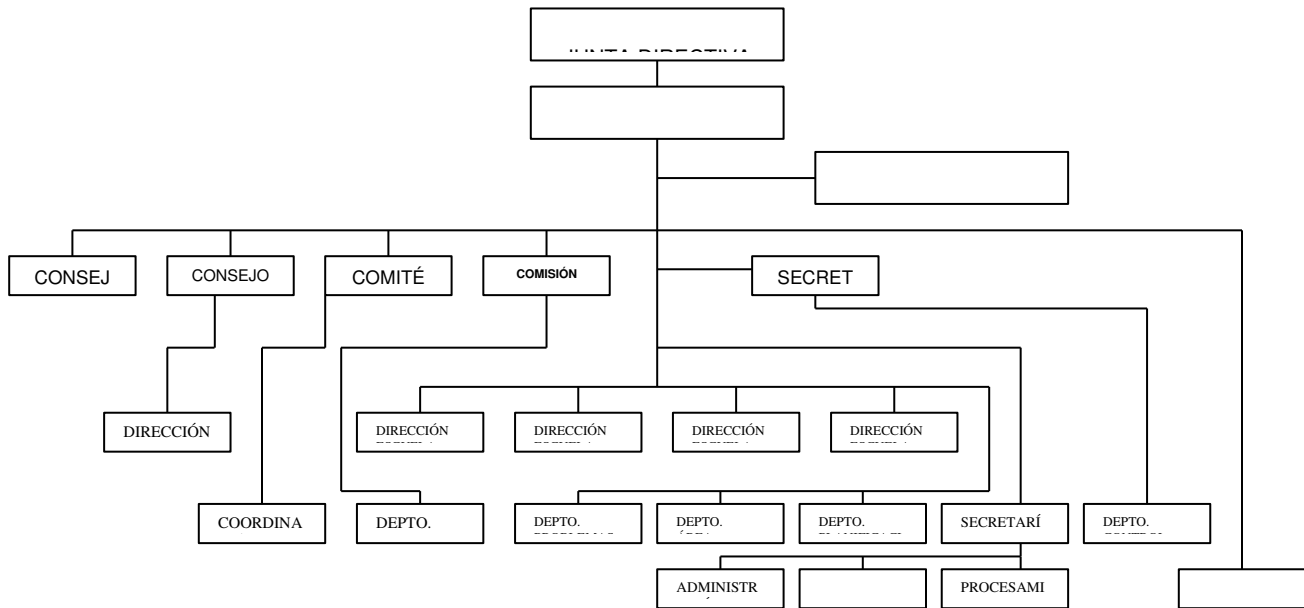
JUNTA DIRECTIVA

CONSEJ

CONSEJO

COMITÉ

COMISIÓN

SECRET

DIRECCIÓN

DIRECCIÓN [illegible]

DIRECCIÓN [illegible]

DIRECCIÓN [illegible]

DIRECCIÓN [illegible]

COORDINA

DEPTO.

DEPTO. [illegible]

DEPTO. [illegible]

DEPTO. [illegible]

SECRETARÍ

DEPTO. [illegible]

ADMINISTR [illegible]

PROCESAMI